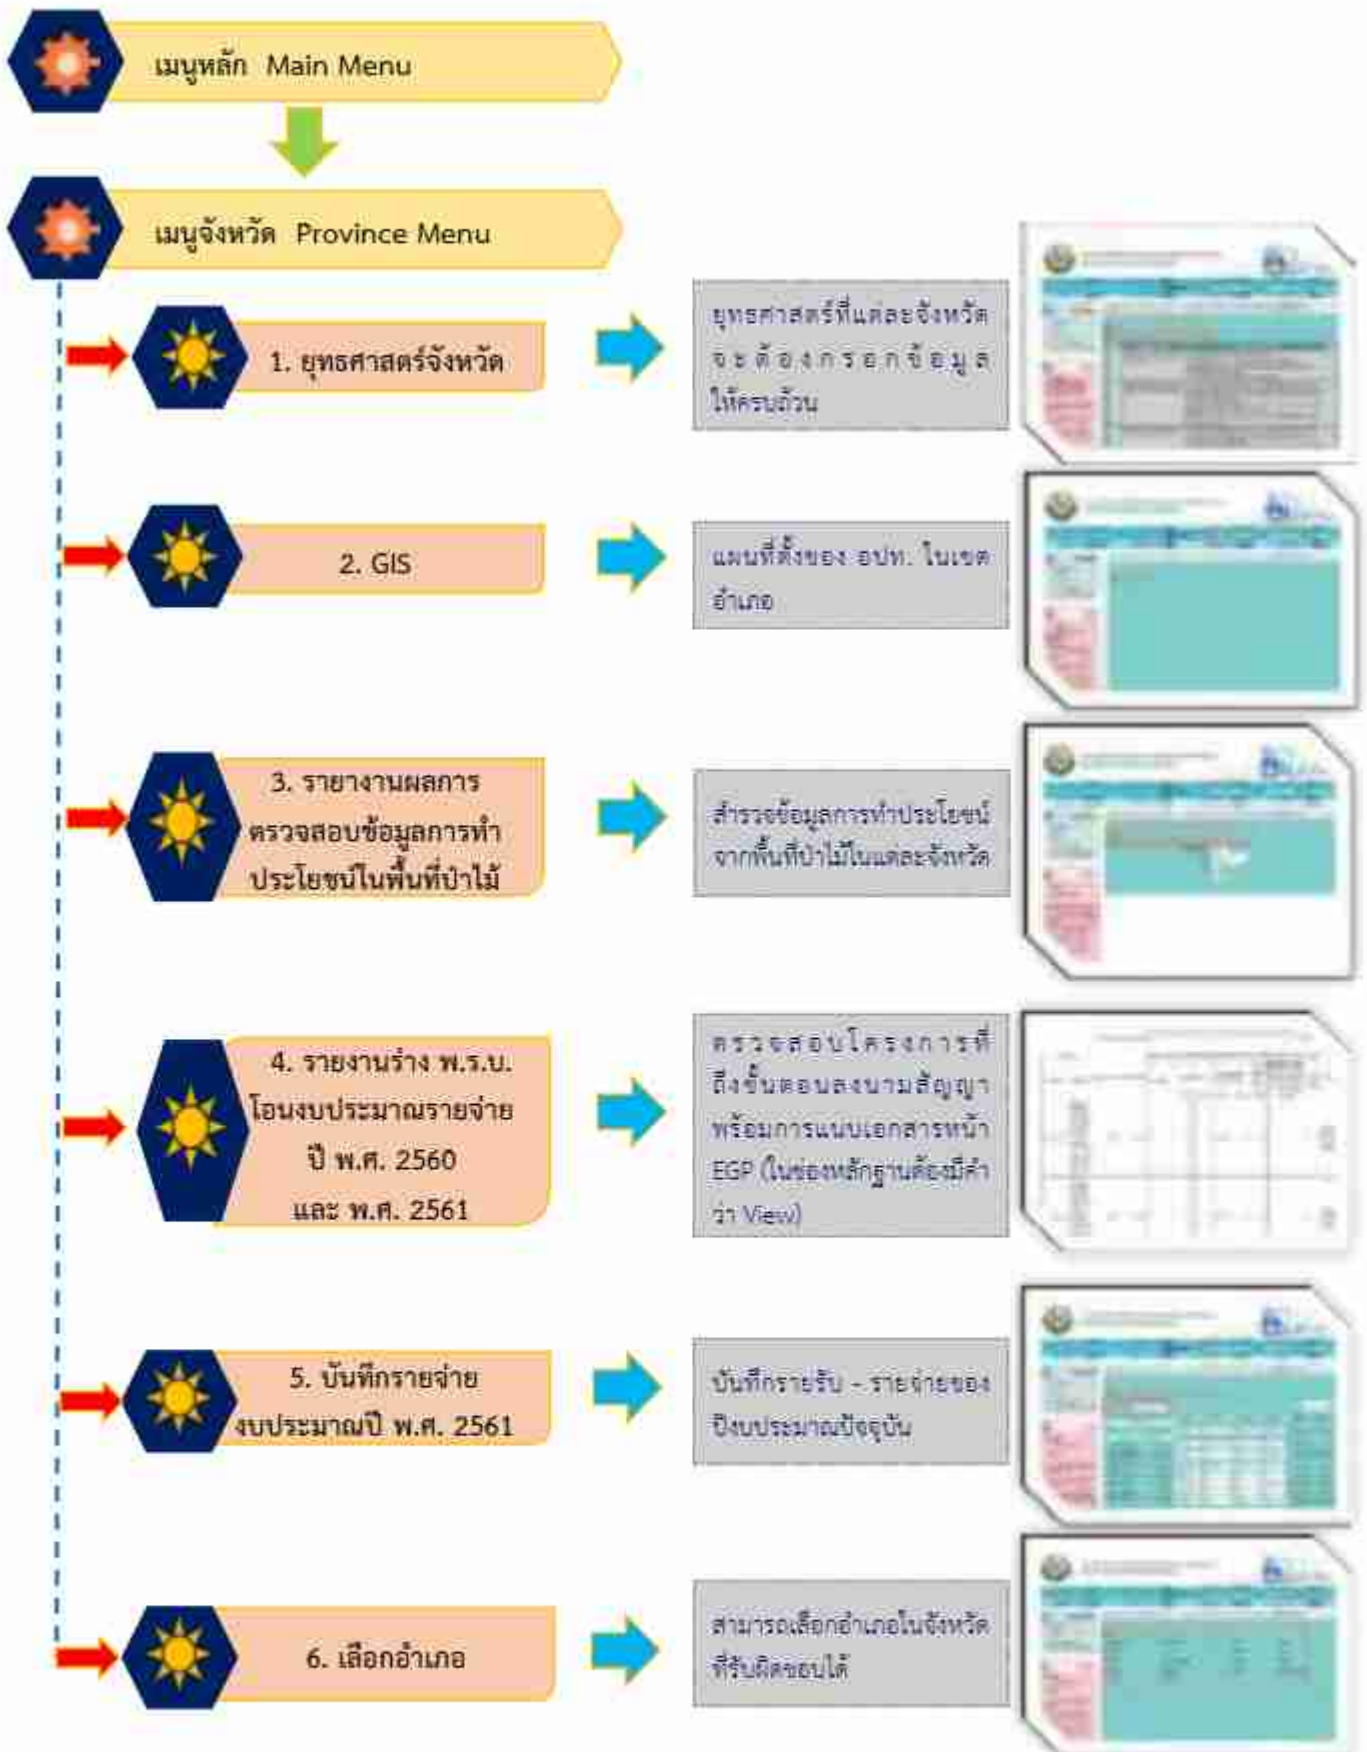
เมนูหลัก Main Menu

เมนูจังหวัด Province Menu

1. ยุทธศาสตร์จังหวัด

ยุทธศาสตร์ที่แต่ละจังหวัดจะต้องกรอกข้อมูลให้ครบถ้วน

2. GIS

แผนที่ตั้งของ อปท. ในเขตอำเภอ

3. รายงานผลการตรวจสอบข้อมูลการทำประโยชน์ในพื้นที่ป่าไม้

สำรวจข้อมูลการทำประโยชน์จากพื้นที่ป่าไม้ในแต่ละจังหวัด

4. รายงานร่าง พ.ร.บ. โอนงบประมาณรายจ่าย ปี พ.ศ. 2560 และ พ.ศ. 2561

ตรวจสอบโครงการที่ถึงขั้นตอนลงนามสัญญาพร้อมการแนบเอกสารหน้า EGP (ในช่องหลักฐานต้องมีคำว่า View)

5. บันทึกรายจ่ายงบประมาณปี พ.ศ. 2561

บันทึกรายรับ - รายจ่ายของปีงบประมาณปัจจุบัน

6. เลือกอำเภอ

สามารถเลือกอำเภอในจังหวัดที่รับผิดชอบได้